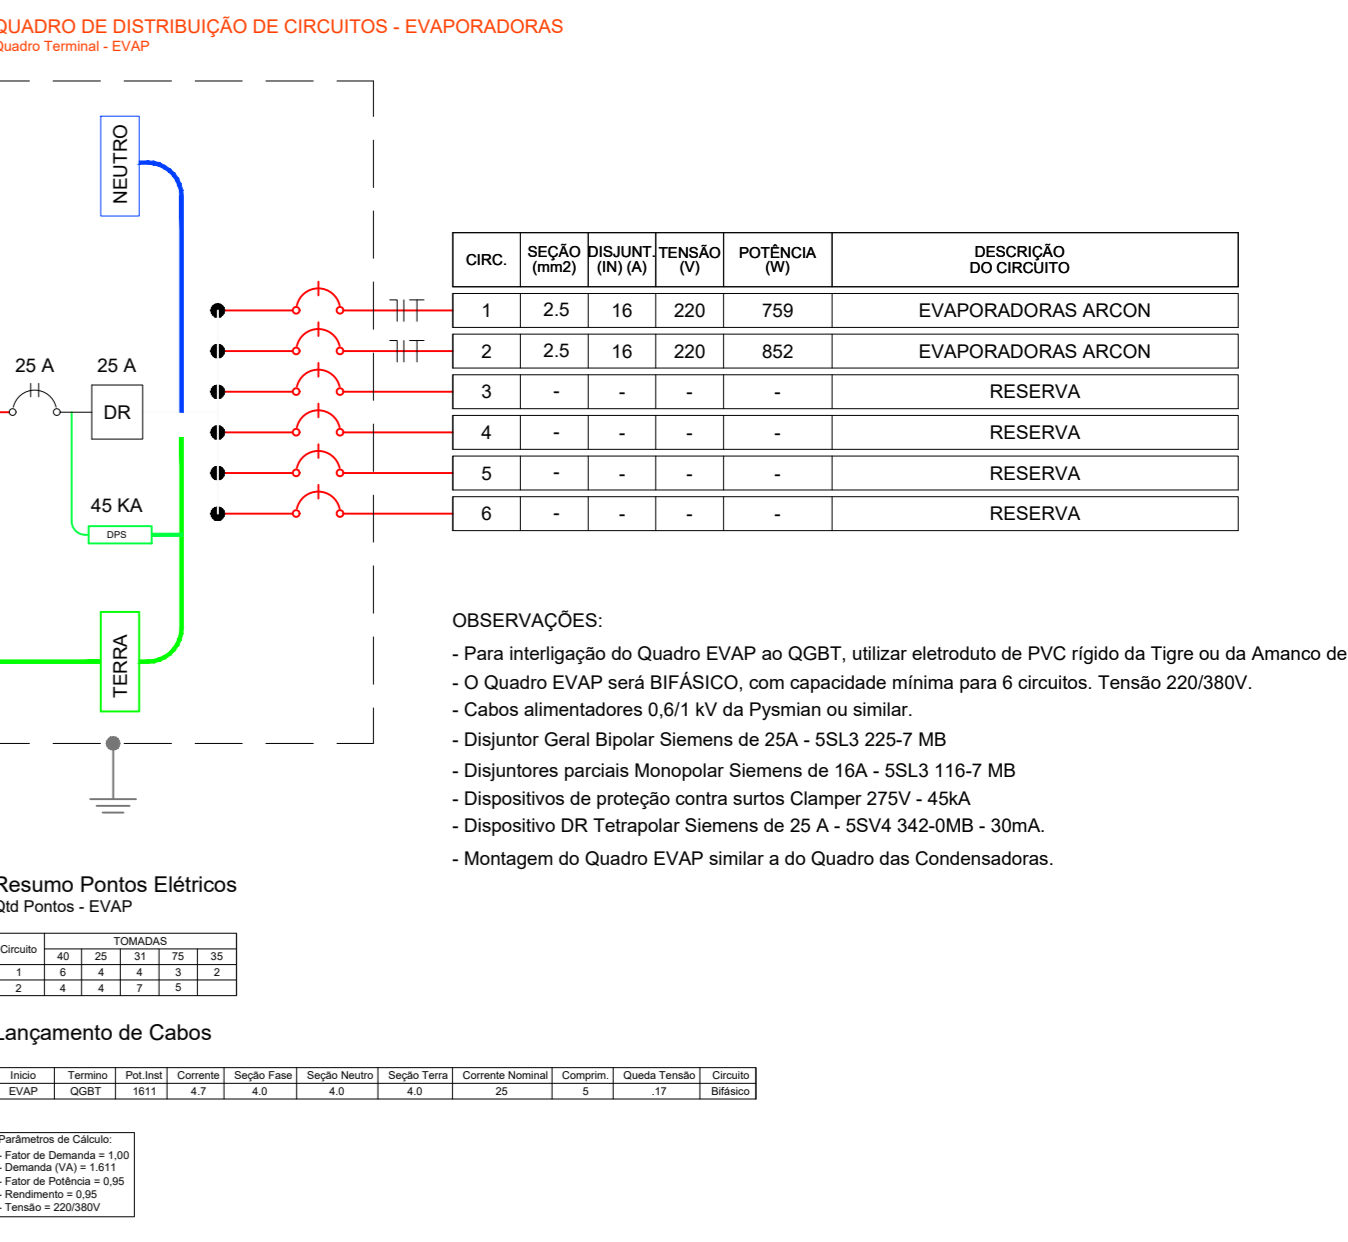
QUADRO DE DISTRIBUIÇÃO DE CIRCUITOS - EVAPORADORAS
Quadro Terminal - EVAP

NEUTRO

25 A

25 A

DR

45 KA

DPS

TERRA

| CIRC. | SEÇÃO (mm2) | DISJUNT. (IN) (A) | TENSÃO (V) | POTÊNCIA (W) | DESCRIÇÃO DO CIRCUITO |
|---|---|---|---|---|---|
| 1 | 2.5 | 16 | 220 | 759 | EVAPORADORAS ARCON |
| 2 | 2.5 | 16 | 220 | 852 | EVAPORADORAS ARCON |
| 3 | - | - | - | - | RESERVA |
| 4 | - | - | - | - | RESERVA |
| 5 | - | - | - | - | RESERVA |
| 6 | - | - | - | - | RESERVA |

OBSERVAÇÕES:
- Para interligação do Quadro EVAP ao QGBT, utilizar eletroduto de PVC rígido da Tigre ou da Amanco de
- O Quadro EVAP será BIFÁSICO, com capacidade mínima para 6 circuitos. Tensão 220/380V.
- Cabos alimentadores 0,6/1 kV da Pysmian ou similar.
- Disjuntor Geral Bipolar Siemens de 25A - 5SL3 225-7 MB
- Disjuntores parciais Monopolar Siemens de 16A - 5SL3 116-7 MB
- Dispositivos de proteção contra surtos Clamper 275V - 45kA
- Dispositivo DR Tetrapolar Siemens de 25 A - 5SV4 342-0MB - 30mA.
- Montagem do Quadro EVAP similar a do Quadro das Condensadoras.

Resumo Pontos Elétricos
Qtd Pontos - EVAP

| Circuito | TOMADAS 40 | 25 | 31 | 75 | 35 |
|---|---|---|---|---|---|
| 1 | 6 | 4 | 4 | 3 | 2 |
| 2 | 4 | 4 | 7 | 5 | |

Lançamento de Cabos

| Inicio | Termino | Pot.Inst | Corrente | Seção Fase | Seção Neutro | Seção Terra | Corrente Nominal | Comprim. | Queda Tensão | Circuito |
|---|---|---|---|---|---|---|---|---|---|---|
| EVAP | QGBT | 1611 | 4.7 | 4.0 | 4.0 | 4.0 | 25 | 5 | .17 | Bifásico |

Parâmetros de Cálculo:
- Fator de Demanda = 1,00
- Demanda (VA) = 1.611
- Fator de Potência = 0,95
- Rendimento = 0,95
- Tensão = 220/380V